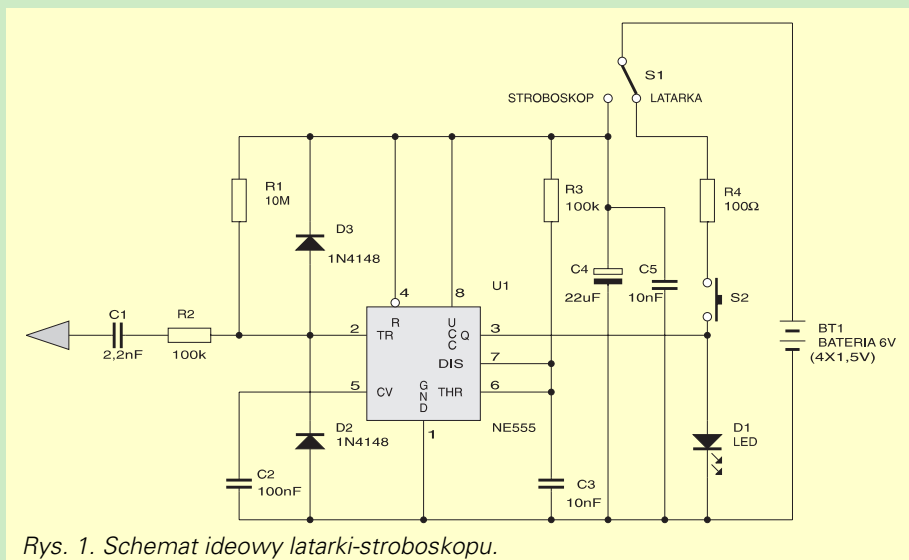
STROBOSKOP
S1
LATARKA
R1
10M
D3
1N4148
4
8
U1
R
U C C
Q
R3
100k
R4
100Ω
C4
22uF
C5
10nF
S2
C1
2,2nF
R2
100k
2
TR
3
BT1
BATERIA 6V
(4X1,5V)
DIS
7
5
CV
G N D
THR
6
D2
1N4148
1
NE555
D1
LED
C2
100nF
C3
10nF

Rys. 1. Schemat ideowy latarki-stroboskopu.